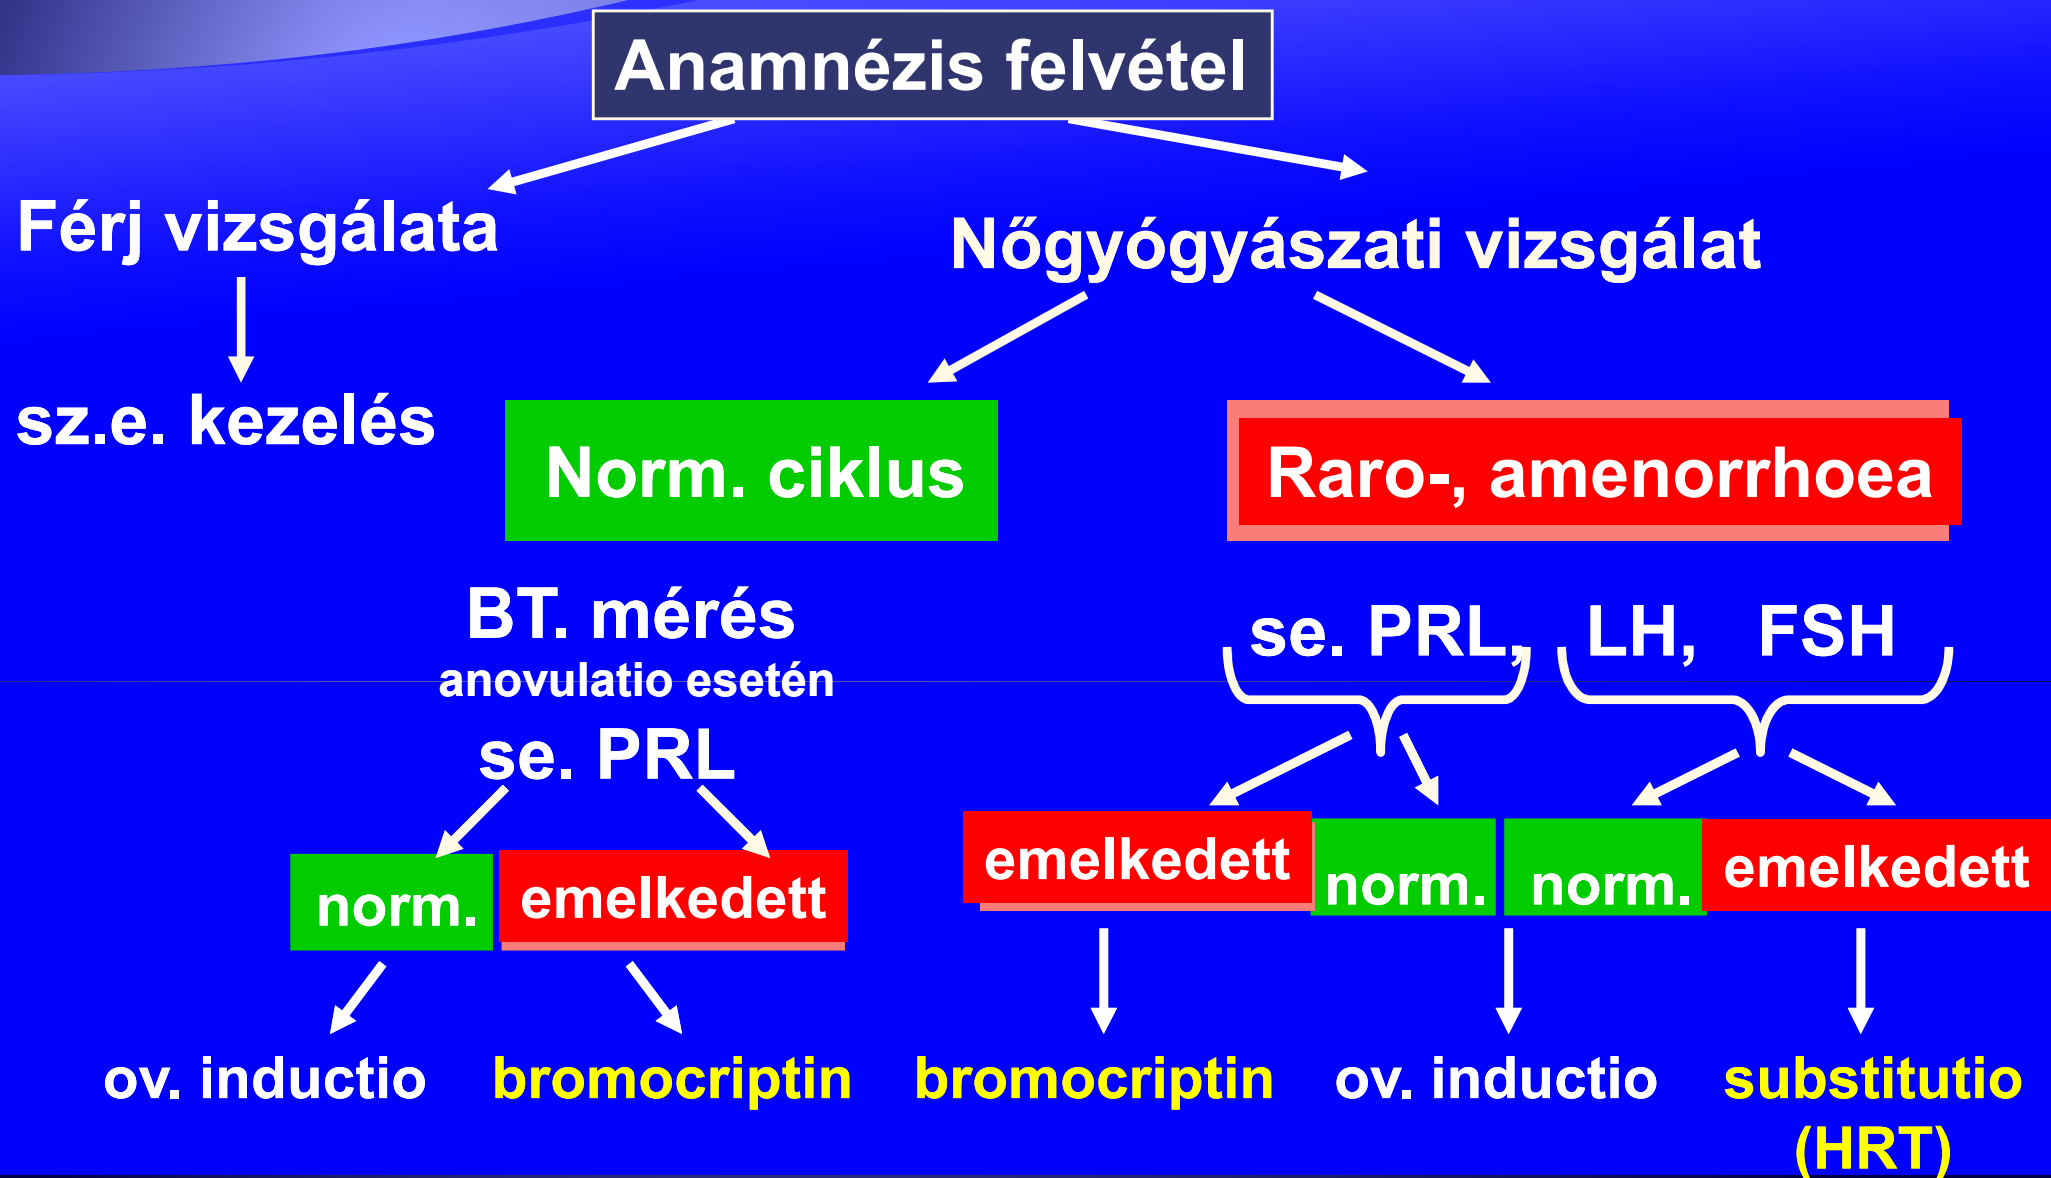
Anamnézis felvétel

Férj vizsgálata

Nőgyógyászati vizsgálat

sz.e. kezelés

Norm. ciklus

Raro-, amenorrhoea

BT. mérés
anovulatio esetén
se. PRL

se. PRL, LH, FSH

norm.

emelkedett

emelkedett

norm.

norm.

emelkedett

ov. inductio

bromocriptin

bromocriptin

ov. inductio

substitutio (HRT)